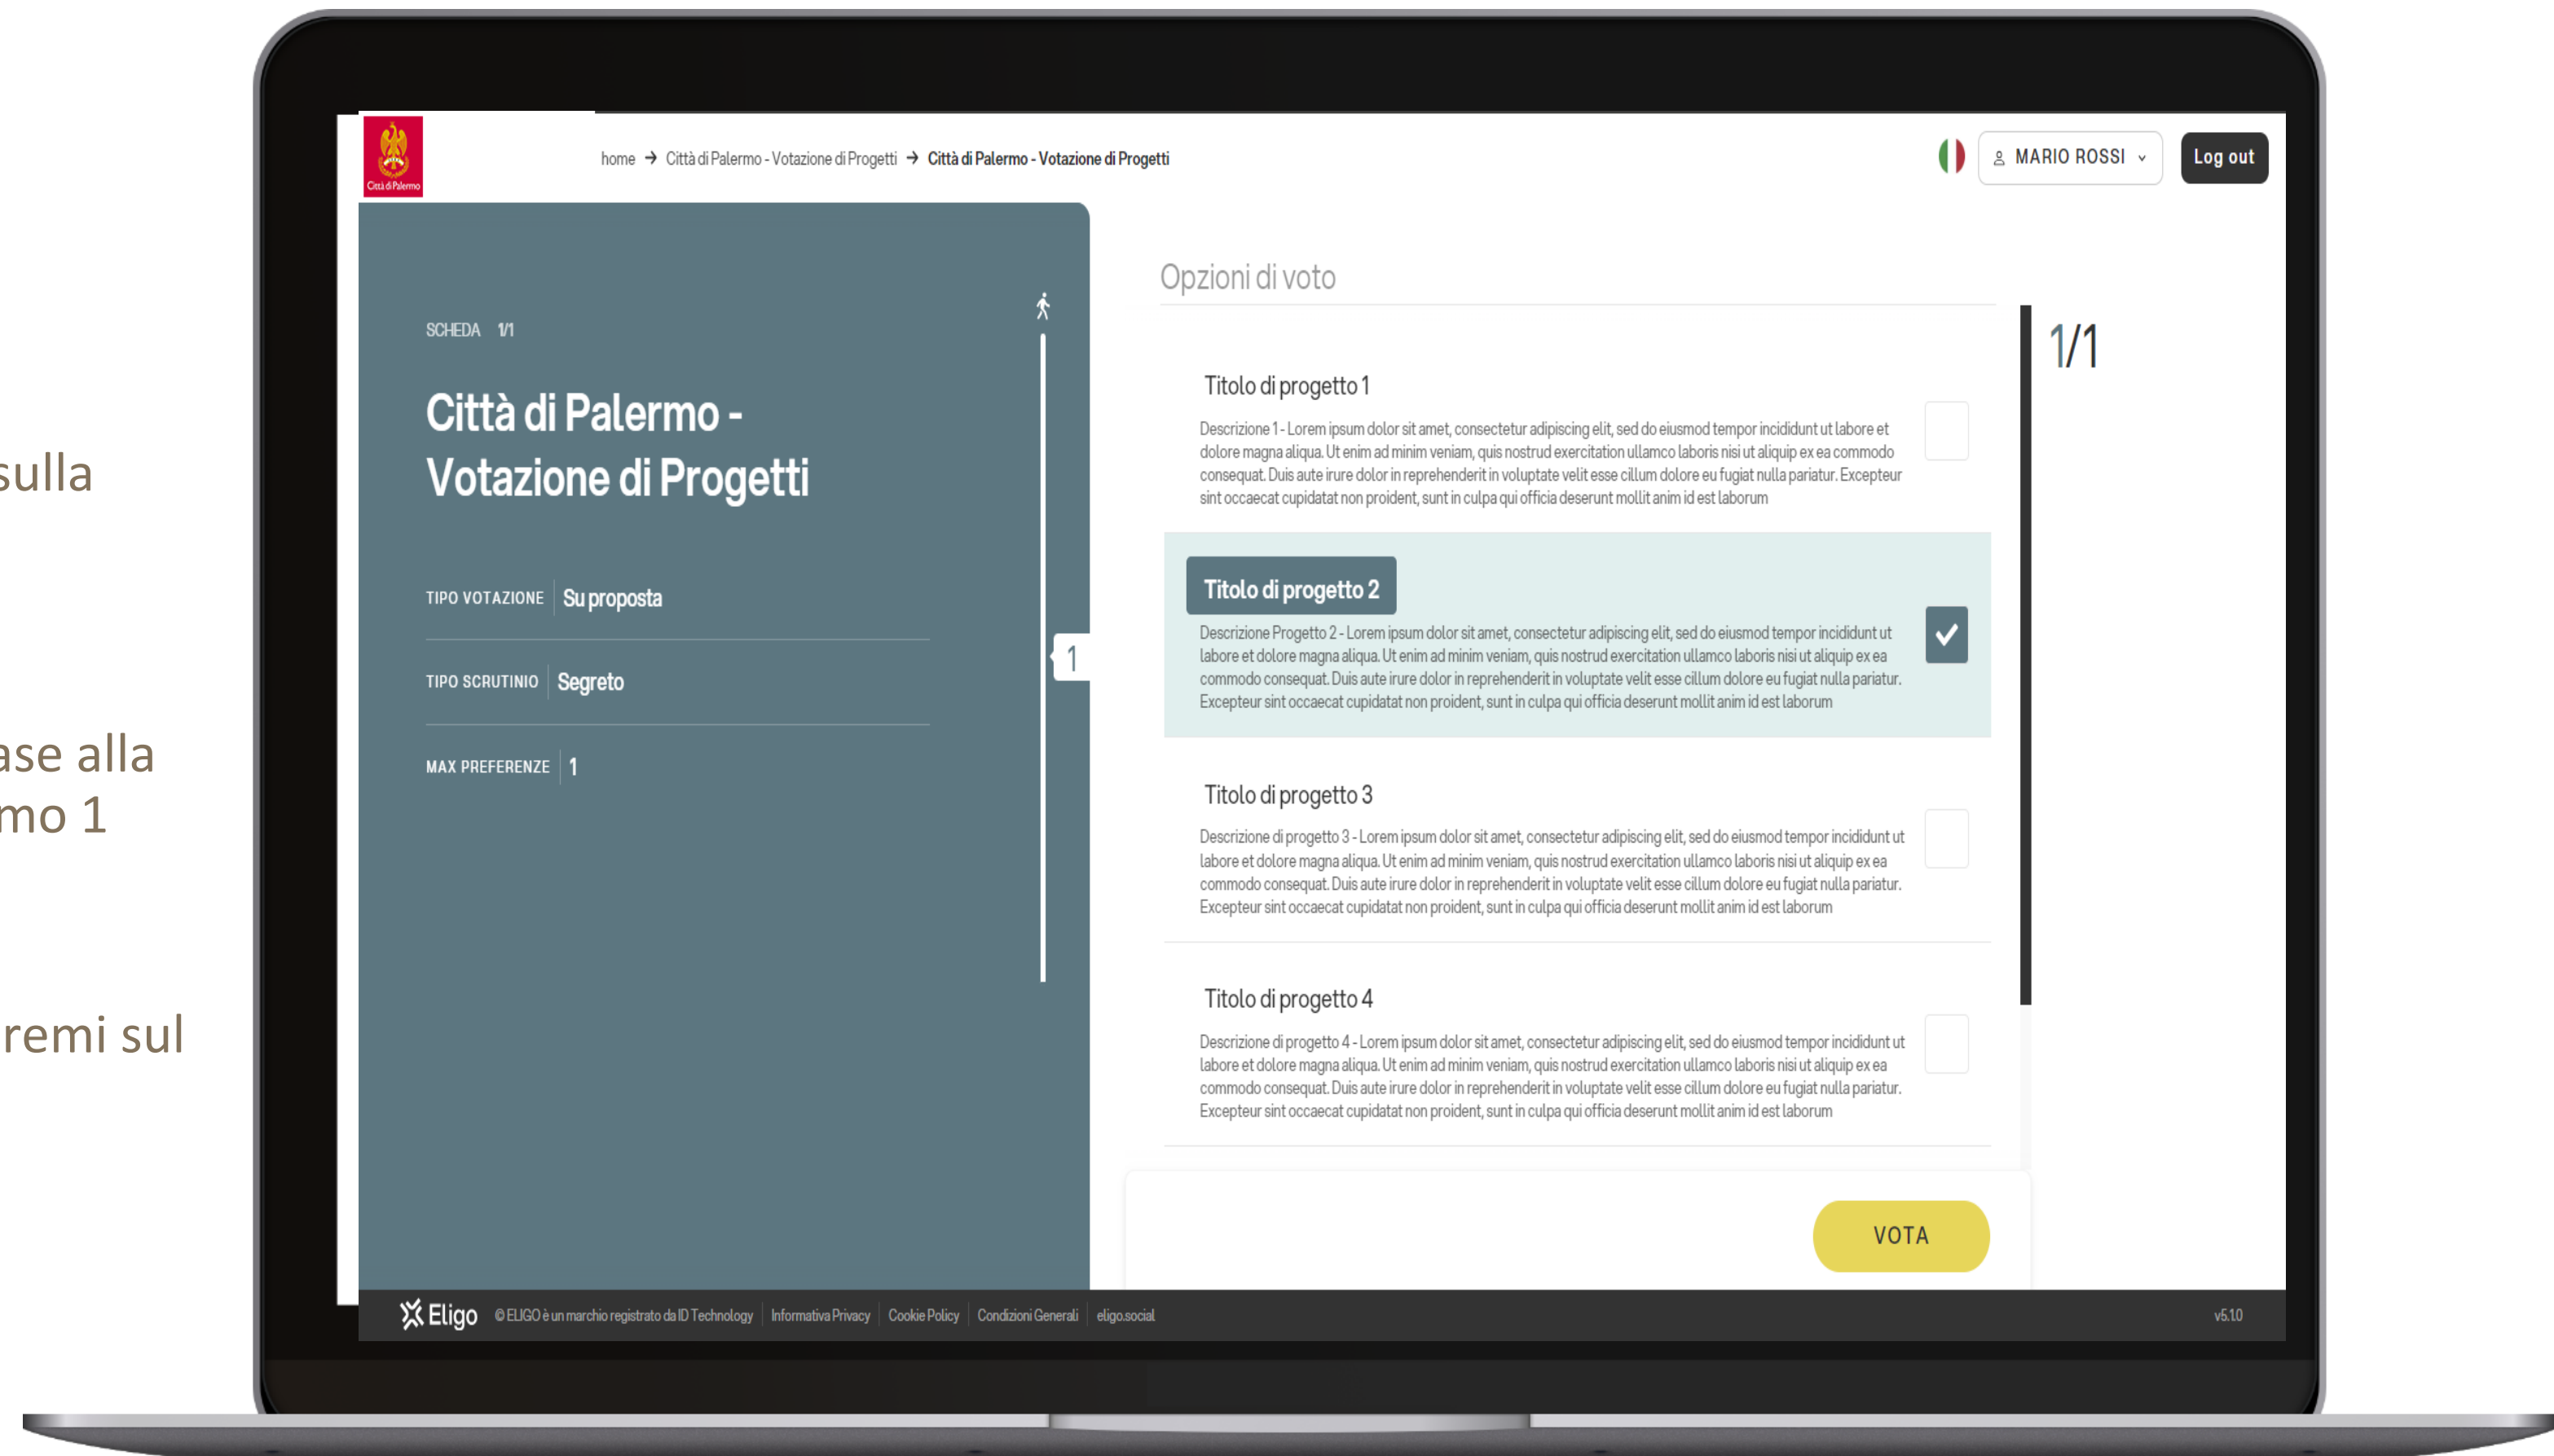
sulla

ase alla
mo 1

remi sul

Città di Palermo

home → Città di Palermo - Votazione di Progetti → Città di Palermo - Votazione di Progetti

MARIO ROSSI

Log out

SCHEDA 1/1

Città di Palermo - Votazione di Progetti

TIPO VOTAZIONE Su proposta

TIPO SCRUTINIO Segreto

MAX PREFERENZE 1

1

Opzioni di voto

1/1

Titolo di progetto 1

Descrizione 1 - Lorem ipsum dolor sit amet, consectetur adipiscing elit, sed do eiusmod tempor incididunt ut labore et dolore magna aliqua. Ut enim ad minim veniam, quis nostrud exercitation ullamco laboris nisi ut aliquip ex ea commodo consequat. Duis aute irure dolor in reprehenderit in voluptate velit esse cillum dolore eu fugiat nulla pariatur. Excepteur sint occaecat cupidatat non proident, sunt in culpa qui officia deserunt mollit anim id est laborum

Titolo di progetto 2

Descrizione Progetto 2 - Lorem ipsum dolor sit amet, consectetur adipiscing elit, sed do eiusmod tempor incididunt ut labore et dolore magna aliqua. Ut enim ad minim veniam, quis nostrud exercitation ullamco laboris nisi ut aliquip ex ea commodo consequat. Duis aute irure dolor in reprehenderit in voluptate velit esse cillum dolore eu fugiat nulla pariatur. Excepteur sint occaecat cupidatat non proident, sunt in culpa qui officia deserunt mollit anim id est laborum

Titolo di progetto 3

Descrizione di progetto 3 - Lorem ipsum dolor sit amet, consectetur adipiscing elit, sed do eiusmod tempor incididunt ut labore et dolore magna aliqua. Ut enim ad minim veniam, quis nostrud exercitation ullamco laboris nisi ut aliquip ex ea commodo consequat. Duis aute irure dolor in reprehenderit in voluptate velit esse cillum dolore eu fugiat nulla pariatur. Excepteur sint occaecat cupidatat non proident, sunt in culpa qui officia deserunt mollit anim id est laborum

Titolo di progetto 4

Descrizione di progetto 4 - Lorem ipsum dolor sit amet, consectetur adipiscing elit, sed do eiusmod tempor incididunt ut labore et dolore magna aliqua. Ut enim ad minim veniam, quis nostrud exercitation ullamco laboris nisi ut aliquip ex ea commodo consequat. Duis aute irure dolor in reprehenderit in voluptate velit esse cillum dolore eu fugiat nulla pariatur. Excepteur sint occaecat cupidatat non proident, sunt in culpa qui officia deserunt mollit anim id est laborum

VOTA

Eligo © ELIGO è un marchio registrato da ID Technology | Informativa Privacy | Cookie Policy | Condizioni Generali | eligo.social

v5.1.0